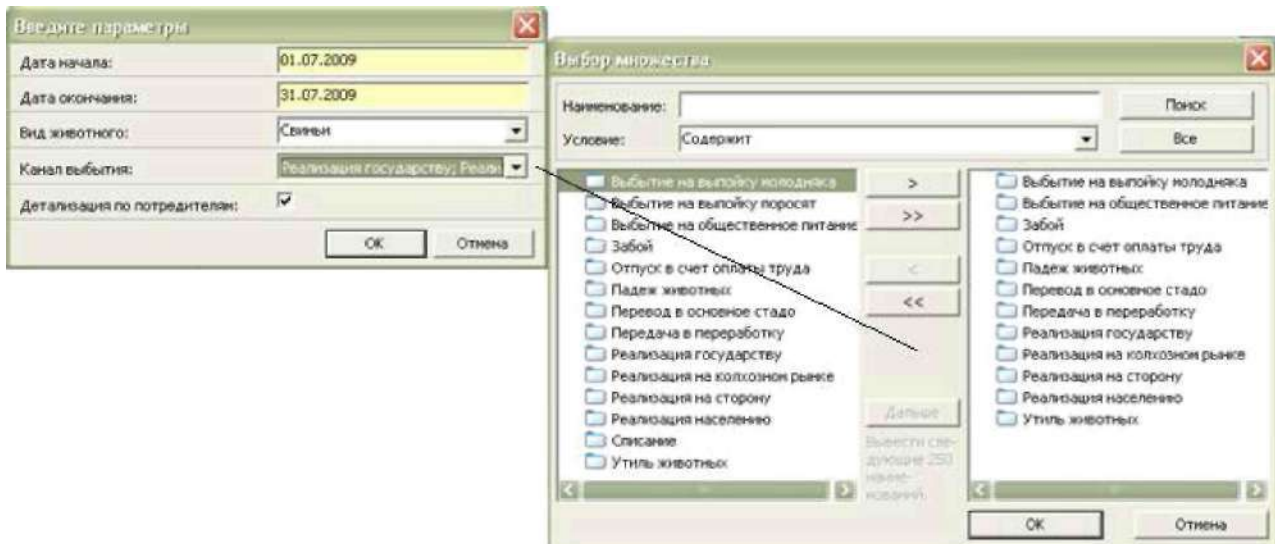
Введите параметры

Дата начала: 01.07.2009
Дата окончания: 31.07.2009
Вид животного: Свиньи
Канал выбытия: Реализация государству; Реали
Детализация по потребителям: ☑

ОК Отмена

Выбор множества

Наименование:
Поиск
Условие: Содержит
Все

Выбытие на выпойку молодняка
Выбытие на выпойку поросят
Выбытие на общественное питание
Забой
Отпуск в счет оплаты труда
Падеж животных
Перевод в основное стадо
Передача в переработку
Реализация государству
Реализация на колхозном рынке
Реализация на сторону
Реализация населению
Списание
Утиль животных

>
>>
<
<<
Дальше
Вывести следующие 250 наименований.

Выбытие на выпойку молодняка
Выбытие на общественное питание
Забой
Отпуск в счет оплаты труда
Падеж животных
Перевод в основное стадо
Передача в переработку
Реализация государству
Реализация на колхозном рынке
Реализация на сторону
Реализация населению
Утиль животных

ОК Отмена